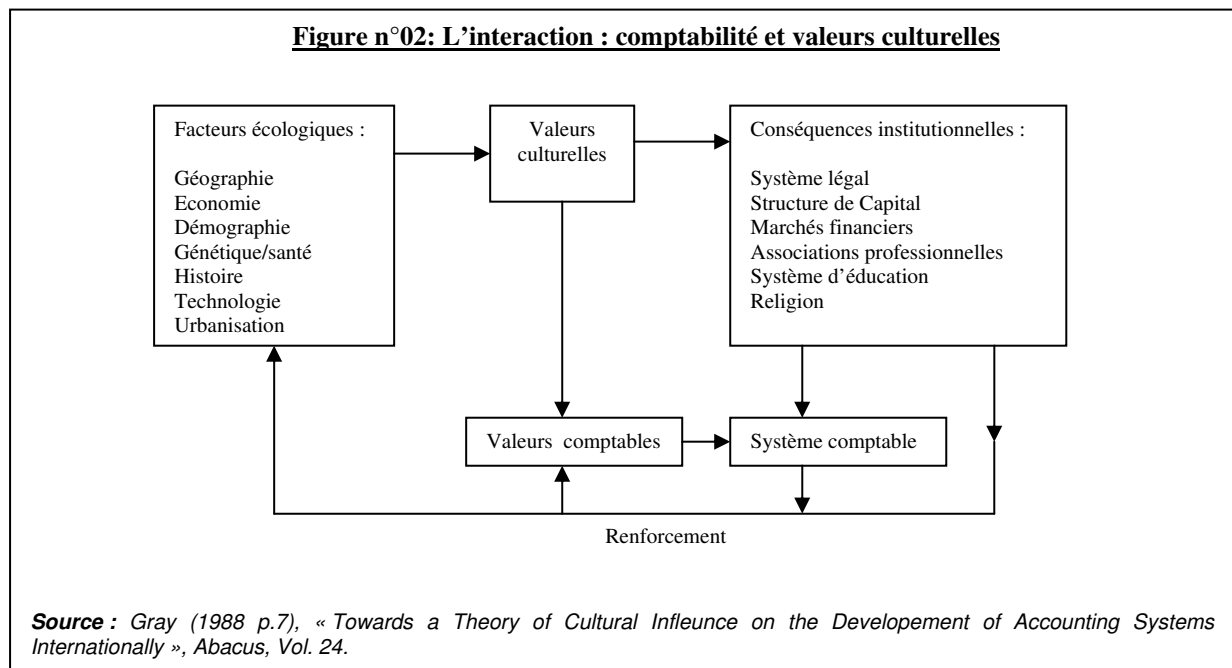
Figure n°02: L'interaction : comptabilité et valeurs culturelles

Facteurs écologiques :

Géographie
Economie
Démographie
Génétique/santé
Histoire
Technologie
Urbanisation

Valeurs culturelles

Conséquences institutionnelles :

Système légal
Structure de Capital
Marchés financiers
Associations professionnelles
Système d'éducation
Religion

Valeurs comptables

Système comptable

Renforcement

Source : Gray (1988 p.7), « Towards a Theory of Cultural Infleunce on the Developement of Accounting Systems Internationally », Abacus, Vol. 24.